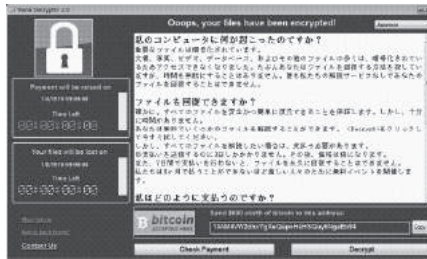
Wana Decrypt0r 2.0

Ooops, your files have been encrypted!

私のコンピュータに何が起こったのですか？

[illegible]

ファイルを回復できますか？

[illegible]

私はどのように支払うのですか？

Payment will be raised on
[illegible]
Time Left
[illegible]

Your files will be lost on
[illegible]
Time Left
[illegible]

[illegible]
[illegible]
Contact Us

bitcoin
ACCEPTED HERE

Send $300 worth of bitcoin to this address:
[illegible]

Copy

Check Payment

Decrypt